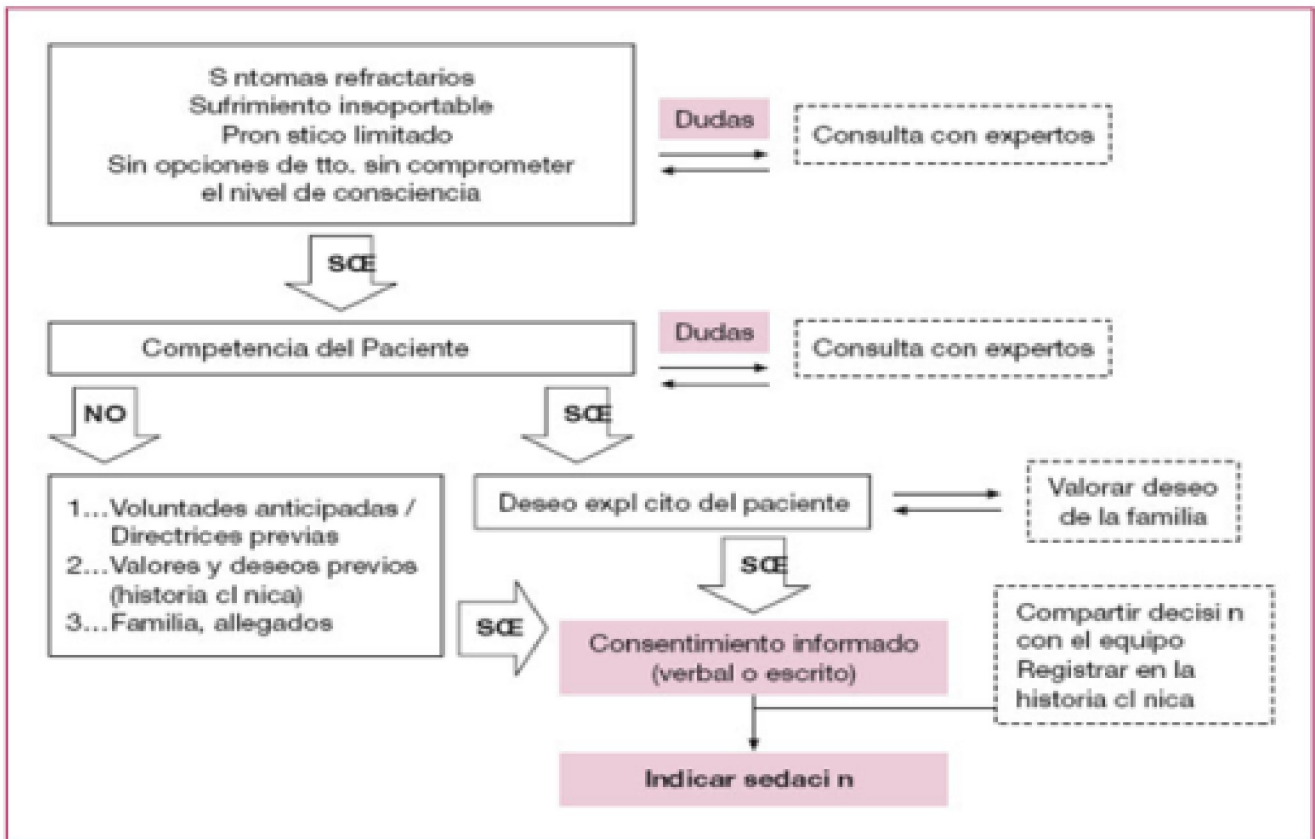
S ntomas refractarios
Sufrimiento insoportable
Pron stico limitado
Sin opciones de tto. sin comprometer el nivel de consciencia

Dudas

Consulta con expertos

SŒ

Competencia del Paciente

Dudas

Consulta con expertos

NO

SŒ

1...Voluntades anticipadas / Directrices previas
2...Valores y deseos previos (historia cl nica)
3...Familia, allegados

Deseo expl cito del paciente

Valorar deseo de la familia

SŒ

SŒ

Consentimiento informado (verbal o escrito)

Compartir decisi n con el equipo
Registrar en la historia cl nica

Indicar sedaci n